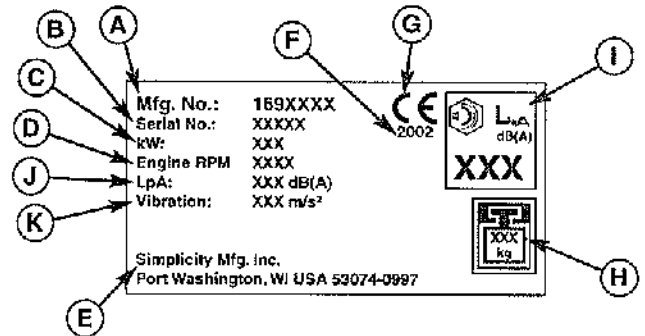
A
B
C
D
J
K
F
G
I

Mfg. No.: 169XXXX
Serial No.: XXXXX
kW: XXX
Engine RPM XXXX
LpA: XXX dB(A)
Vibration: XXX m/s²

CE
2002

$L_{WA}$
dB(A)
XXX

XXX
kg

H

Simplicity Mfg. Inc.
Port Washington, WI USA 53074-0997

E